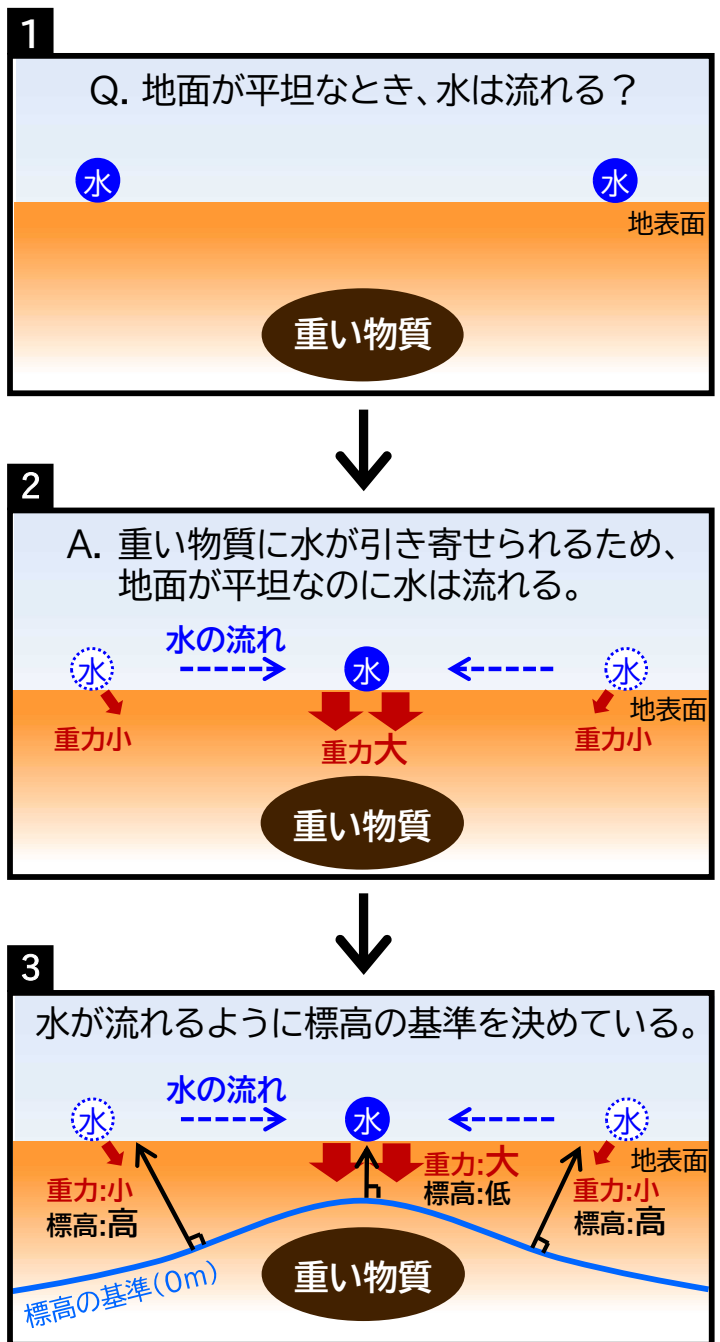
1

Q. 地面が平坦なとき、水は流れる？

水

水

地表面

重い物質

2

A. 重い物質に水が引き寄せられるため、地面が平坦なのに水は流れる。

水の流れ

水

水

水

地表面

重力小

重力大

重力小

重い物質

3

水が流れるように標高の基準を決めている。

水の流れ

水

水

水

重力:大
標高:低

地表面

重力:小
標高:高

重力:小
標高:高

重い物質

標高の基準(0m)